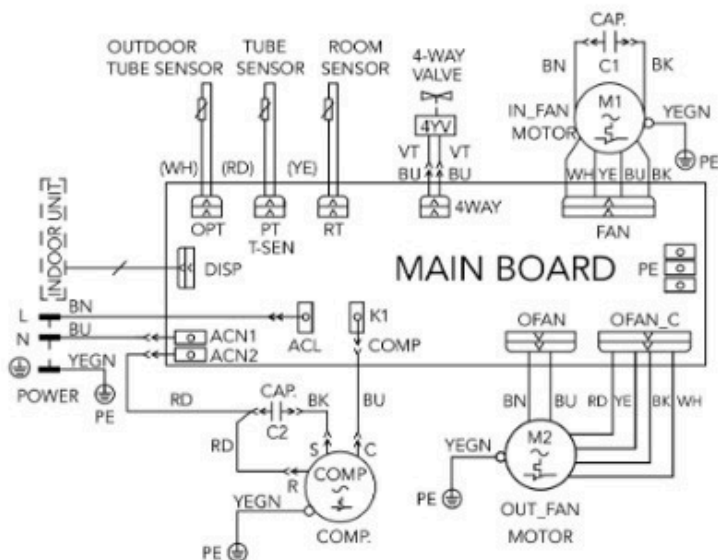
OUTDOOR TUBE SENSOR
TUBE SENSOR
ROOM SENSOR
4-WAY VALVE
CAP.
C1
BN
BK
M1
IN_FAN MOTOR
YEGN
PE
4YV
VT
VT
BU
BU
(WH)
(RD)
(YE)
WH YE BU BK
OPT
PT T-SEN
RT
4WAY
FAN
INDOOR UNIT
DISP
MAIN BOARD
PE
L
N
BN
BU
ACN1
ACN2
ACL
K1
COMP
OFAN
OFAN_C
YEGN
POWER
PE
RD
CAP.
C2
BK
BU
RD
S
C
R
COMP
BN
BU
RD
YE
BK
WH
YEGN
M2
PE
OUT_FAN MOTOR
YEGN
PE
COMP.